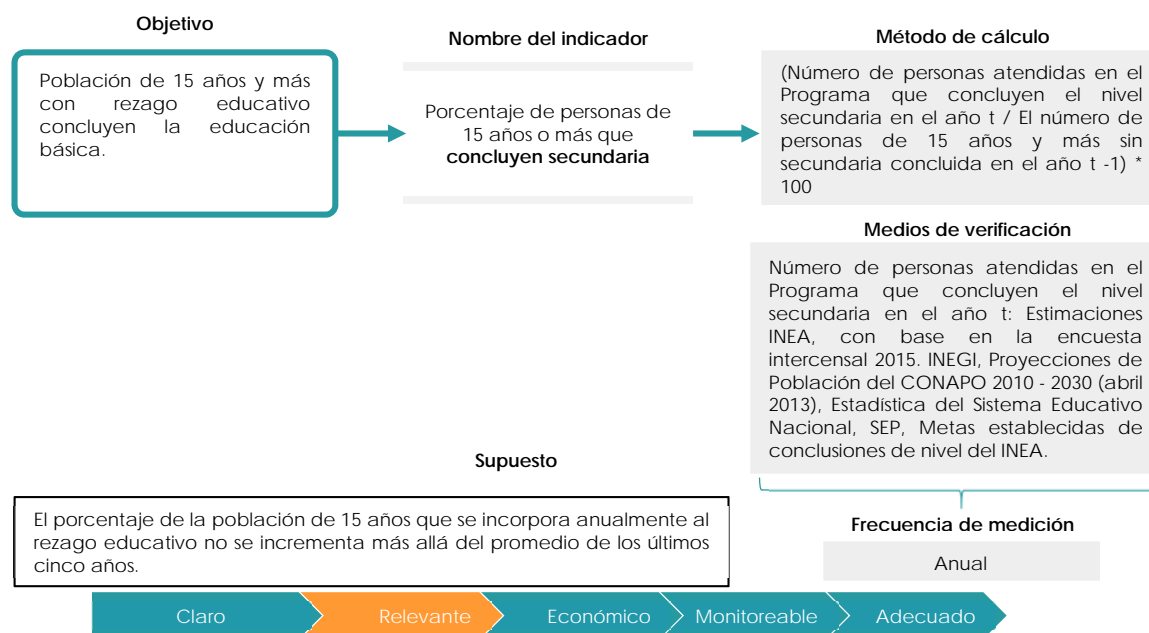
Objetivo

Población de 15 años y más con rezago educativo concluyen la educación básica.

Nombre del indicador

Porcentaje de personas de 15 años o más que **concluyen secundaria**

Método de cálculo

(Número de personas atendidas en el Programa que concluyen el nivel secundaria en el año t / El número de personas de 15 años y más sin secundaria concluida en el año t -1) * 100

Medios de verificación

Número de personas atendidas en el Programa que concluyen el nivel secundaria en el año t: Estimaciones INEA, con base en la encuesta intercensal 2015. INEGI, Proyecciones de Población del CONAPO 2010 - 2030 (abril 2013), Estadística del Sistema Educativo Nacional, SEP, Metas establecidas de conclusiones de nivel del INEA.

Supuesto

El porcentaje de la población de 15 años que se incorpora anualmente al rezago educativo no se incrementa más allá del promedio de los últimos cinco años.

Frecuencia de medición

Anual

Claro
Relevante
Económico
Monitoreable
Adecuado